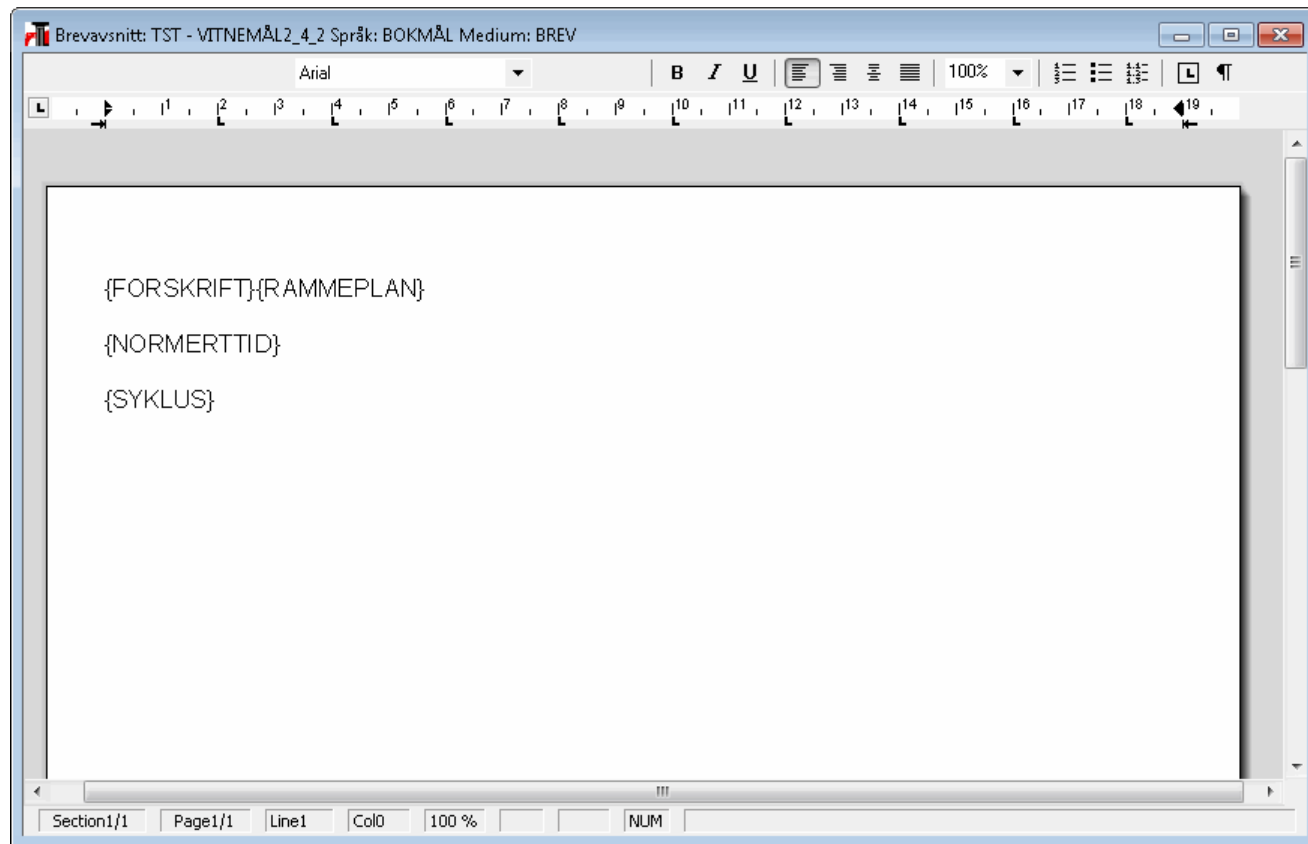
Brevavsnitt: TST - VITNEMÅL2_4_2 Språk: BOKMÅL Medium: BREV

Arial

B I U

100%

1 2 3 4 5 6 7 8 9 10 11 12 13 14 15 16 17 18 19

{FORSKRIFT}{RAMMEPLAN}

{NORMERTTID}

{SYKLUS}

Section1/1 Page1/1 Line1 Col0 100 % NUM